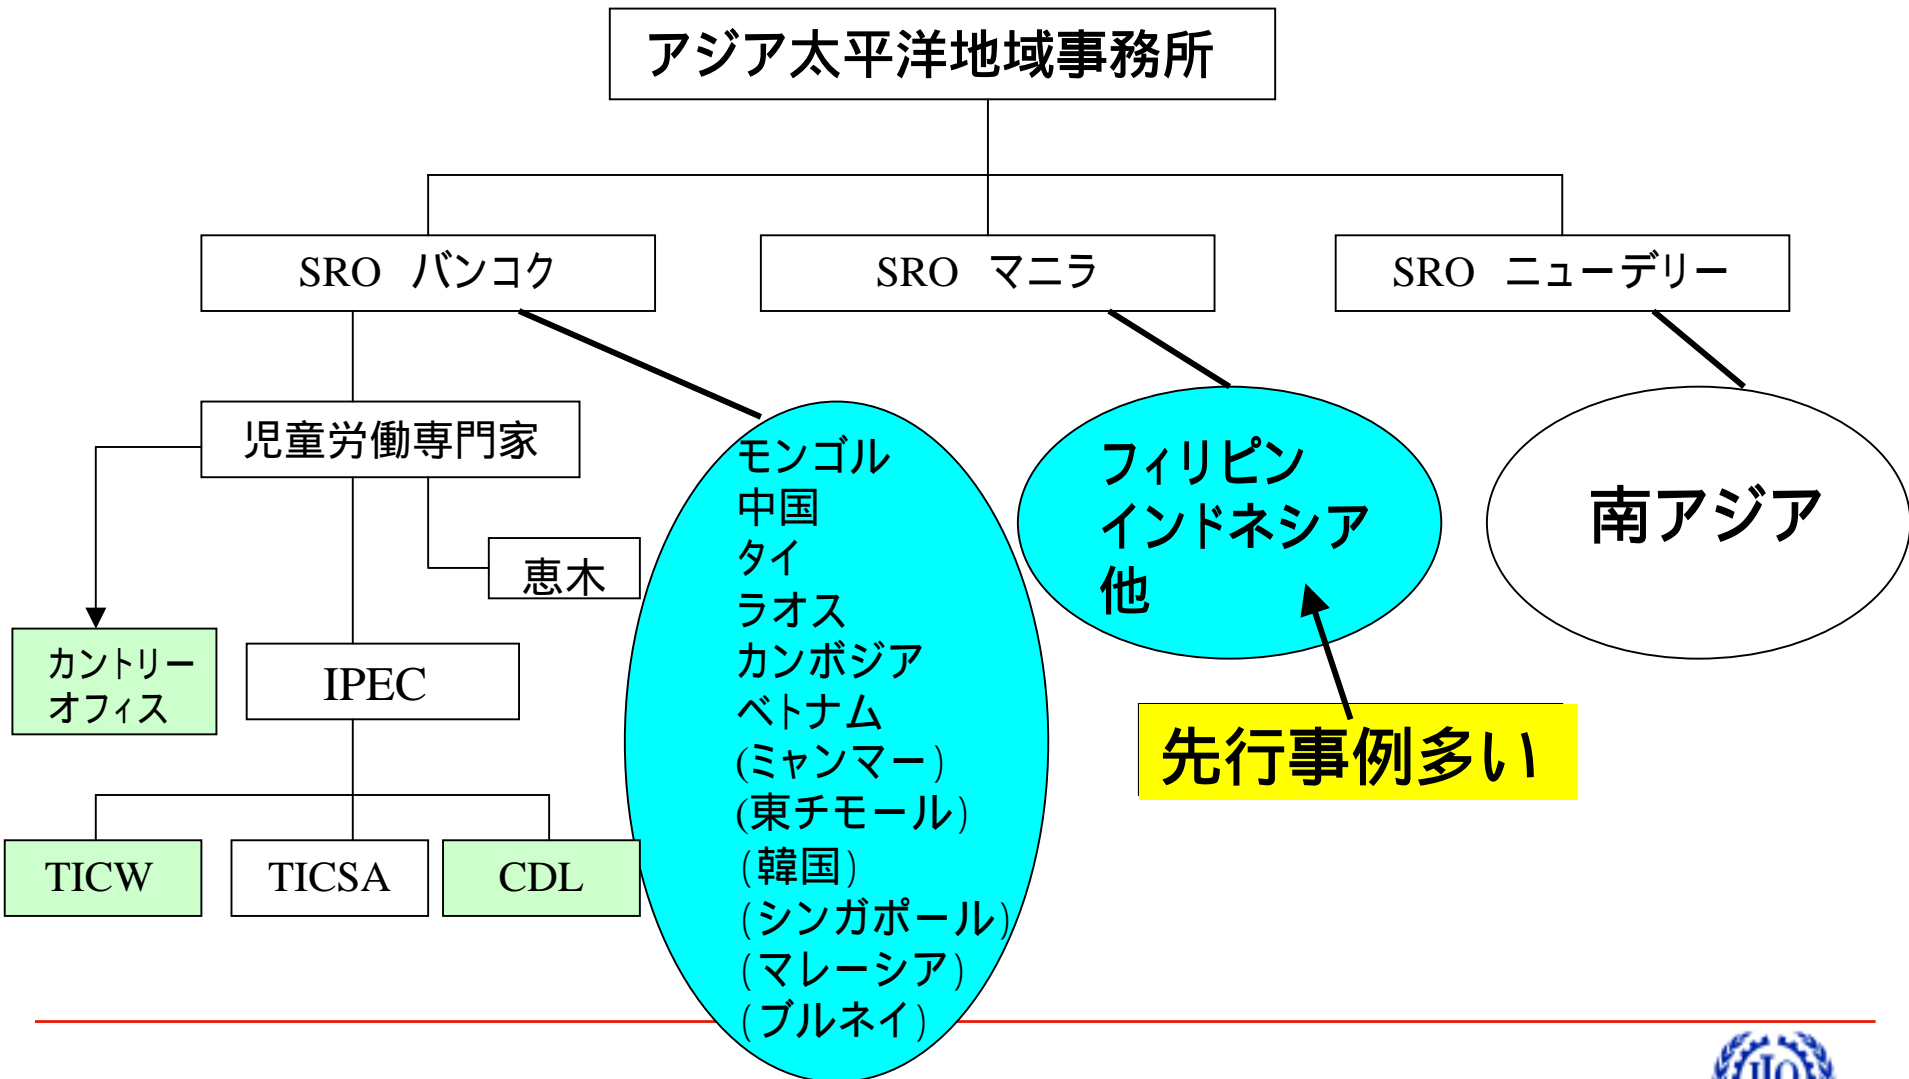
アジア太平洋地域事務所

SRO バンコク

SRO マニラ

SRO ニューデリー

児童労働専門家

恵木

カントリーオフィス

IPEC

TICW

TICSA

CDL

モンゴル
中国
タイ
ラオス
カンボジア
ベトナム
(ミャンマー)
(東チモール)
(韓国)
(シンガポール)
(マレーシア)
(ブルネイ)

フィリピン
インドネシア
他

南アジア

先行事例多い

ILO